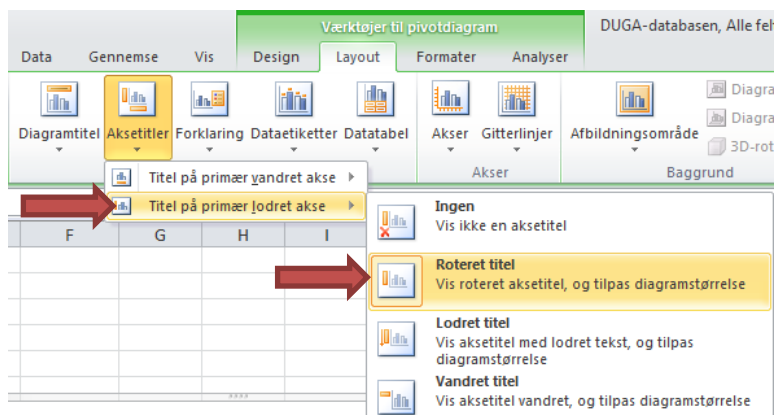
Værktøjer til pivotdiagram

DUGA-databasen, Alle feh

Data
Gennemse
Vis
Design
Layout
Formater
Analyser

Diagramtitel
Aksetitler
Forklaring
Dataetiketter
Datatabel
Akser
Gitterlinjer
Afbildningsområde
Diagra
Diagra
3D-rot

Akser
Baggrund

Titel på primær vandret akse
Titel på primær lodret akse

F
G
H
I

Ingen
Vis ikke en aksetitel

Roteret titel
Vis roteret aksetitel, og tilpas diagramstørrelse

Lodret titel
Vis aksetitel med lodret tekst, og tilpas diagramstørrelse

Vandret titel
Vis aksetitel vandret, og tilpas diagramstørrelse